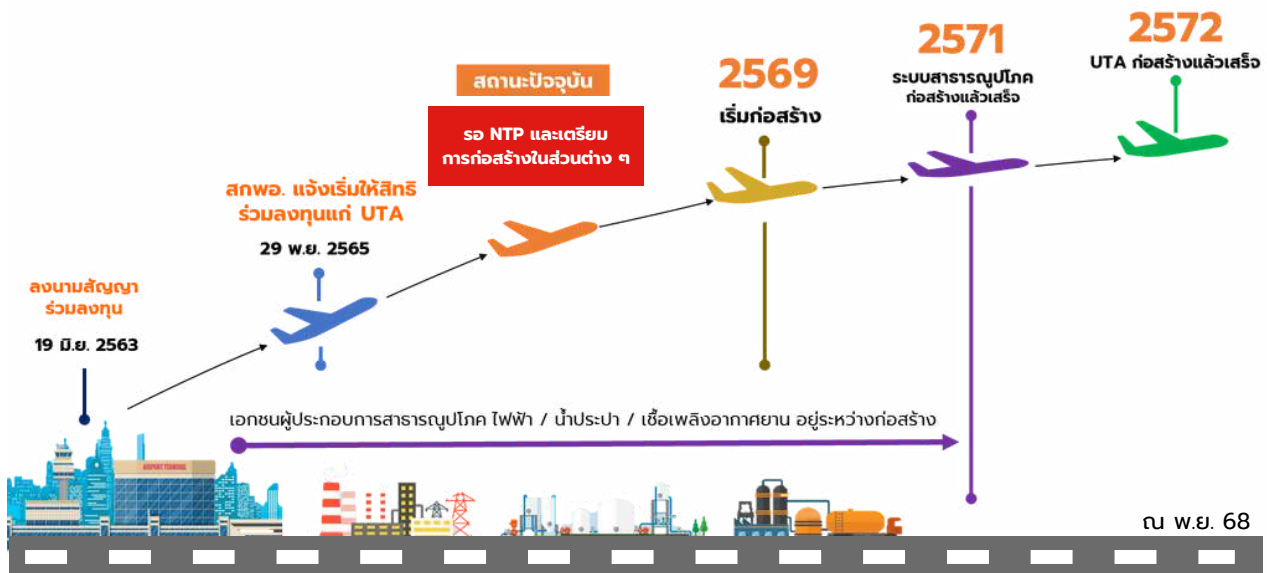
สถานะปัจจุบัน

รอ NTP และเตรียมการก่อสร้างในส่วนต่าง ๆ

2569
เริ่มก่อสร้าง

2571
ระบบสาธารณูปโภคก่อสร้างแล้วเสร็จ

2572
UTA ก่อสร้างแล้วเสร็จ

สกพอ. แจ้งเริ่มให้สิทธิร่วมลงทุนแก่ UTA
29 พ.ย. 2565

ลงนามสัญญาร่วมลงทุน
19 มิ.ย. 2563

เอกชนผู้ประกอบการสาธารณูปโภค ไฟฟ้า / น้ำประปา / เชื้อเพลิงอากาศยาน อยู่ระหว่างก่อสร้าง

AIRPORT TERMINAL

ณ พ.ย. 68